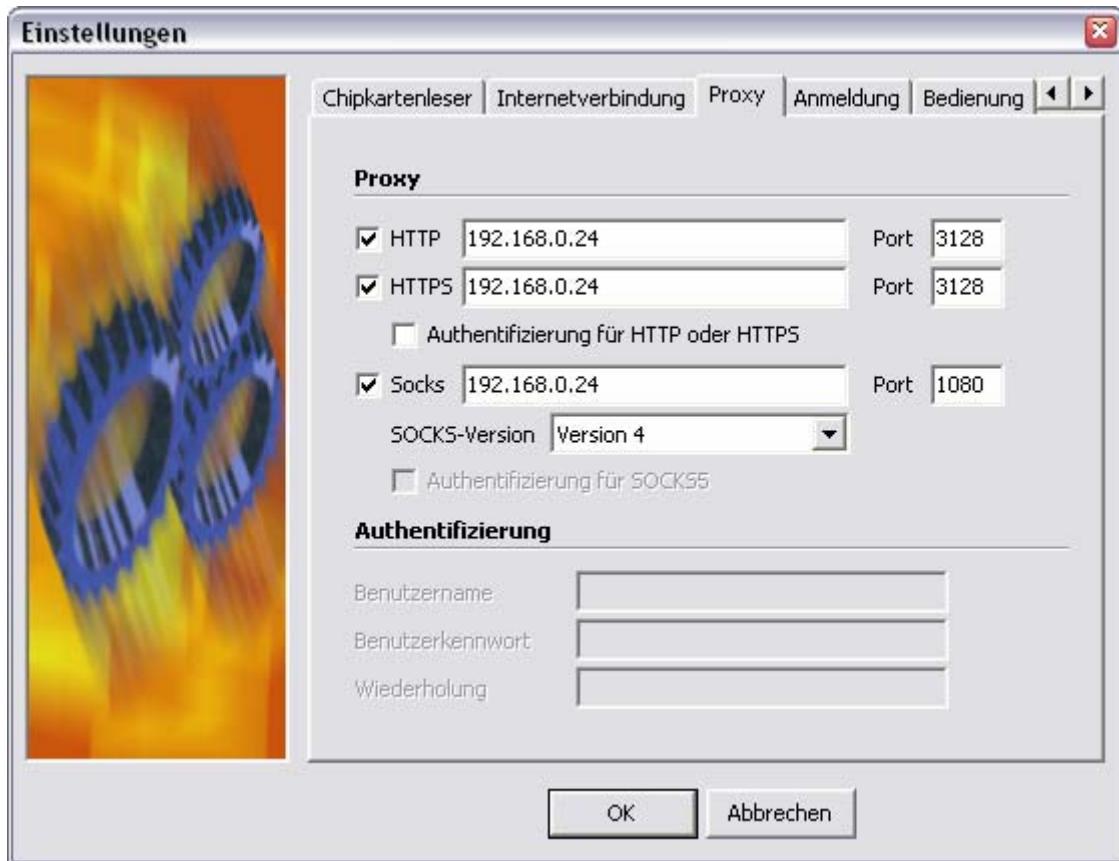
Einstellungen

Chipkartenleser | Internetverbindung | Proxy | Anmeldung | Bedienung

Proxy

HTTP 192.168.0.24 Port 3128

HTTPS 192.168.0.24 Port 3128

Authentifizierung für HTTP oder HTTPS

Socks 192.168.0.24 Port 1080

SOCKS-Version Version 4

Authentifizierung für SOCKS5

Authentifizierung

Benutzername

Benutzerkennwort

Wiederholung

OK Abbrechen